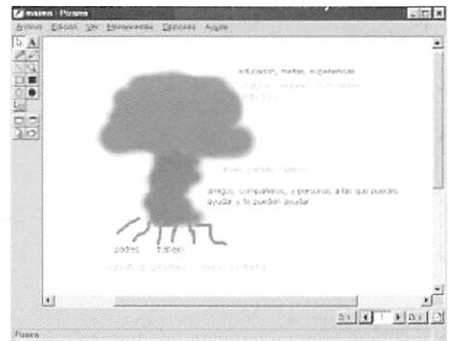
maimo - Pizarra

Archivo Edición Ver Herramientas Opciones Ayuda

educación, metas, experiencias

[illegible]

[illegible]

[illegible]

amigos, compañeros, y personas a las que puedes ayudar y te pueden ayudar

padres trabajo

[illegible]

Pizarra